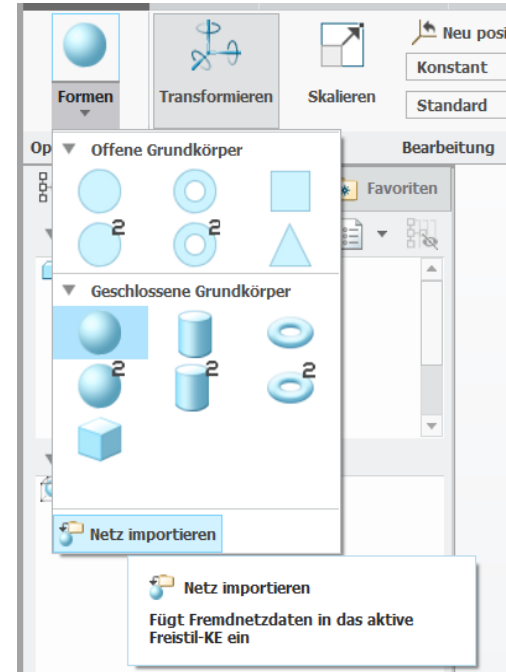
Formen

Transformieren

Skalieren

Neu posi

Konstant

Standard

Op

Bearbeitung

Offene Grundkörper

Favoriten

2

2

Geschlossene Grundkörper

2

2

2

Netz importieren

Netz importieren

Fügt Fremdnetzdaten in das aktive Freistil-KE ein